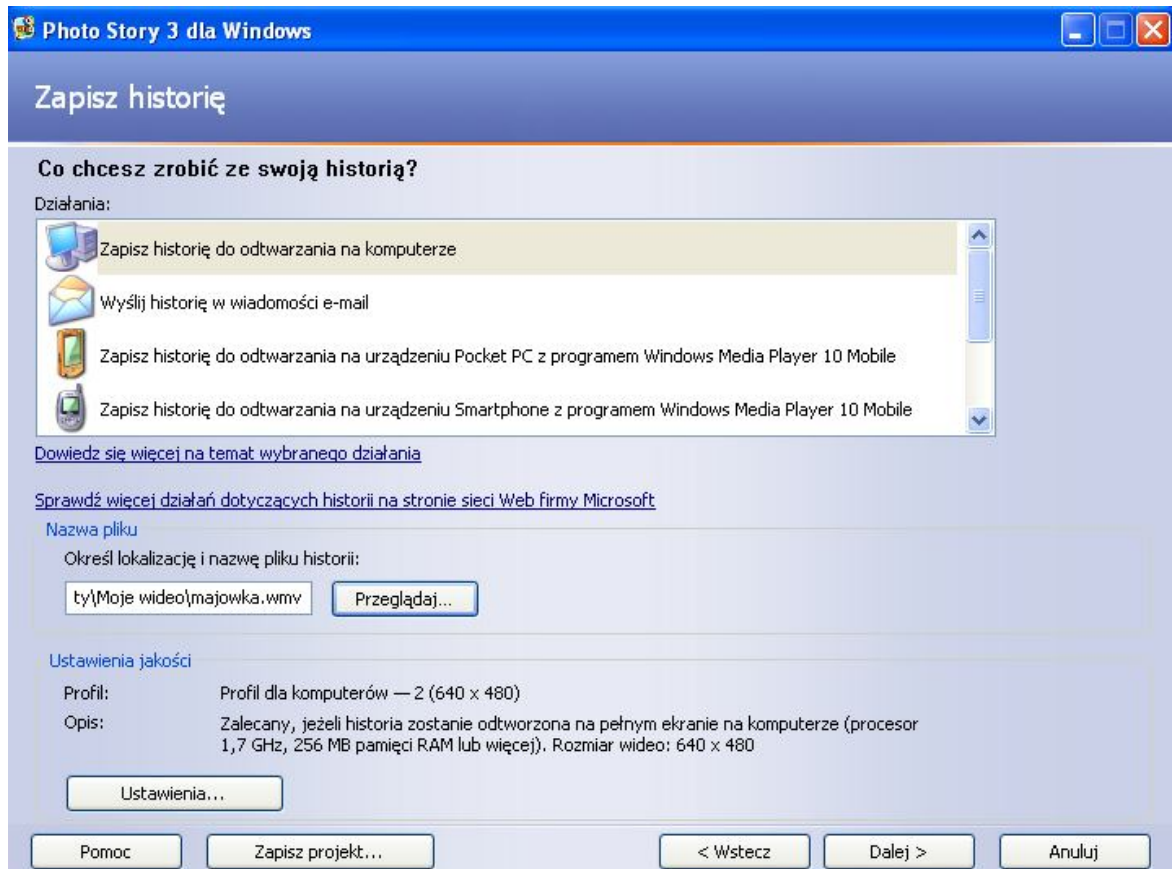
Photo Story 3 dla Windows

Zapisz historię

Co chcesz zrobić ze swoją historią?

Działania:

Zapisz historię do odtwarzania na komputerze

Wyślij historię w wiadomości e-mail

Zapisz historię do odtwarzania na urządzeniu Pocket PC z programem Windows Media Player 10 Mobile

Zapisz historię do odtwarzania na urządzeniu Smartphone z programem Windows Media Player 10 Mobile

Dowiedz się więcej na temat wybranego działania

Sprawdź więcej działań dotyczących historii na stronie sieci Web firmy Microsoft

Nazwa pliku

Określ lokalizację i nazwę pliku historii:

ty\Moje wideo\majowka.wmv

Przeglądaj...

Ustawienia jakości

Profil: Profil dla komputerów — 2 (640 x 480)

Opis: Zalecany, jeżeli historia zostanie odtworzona na pełnym ekranie na komputerze (procesor 1,7 GHz, 256 MB pamięci RAM lub więcej). Rozmiar wideo: 640 x 480

Ustawienia...

Pomoc

Zapisz projekt...

< Wstecz

Dalej >

Anuluj